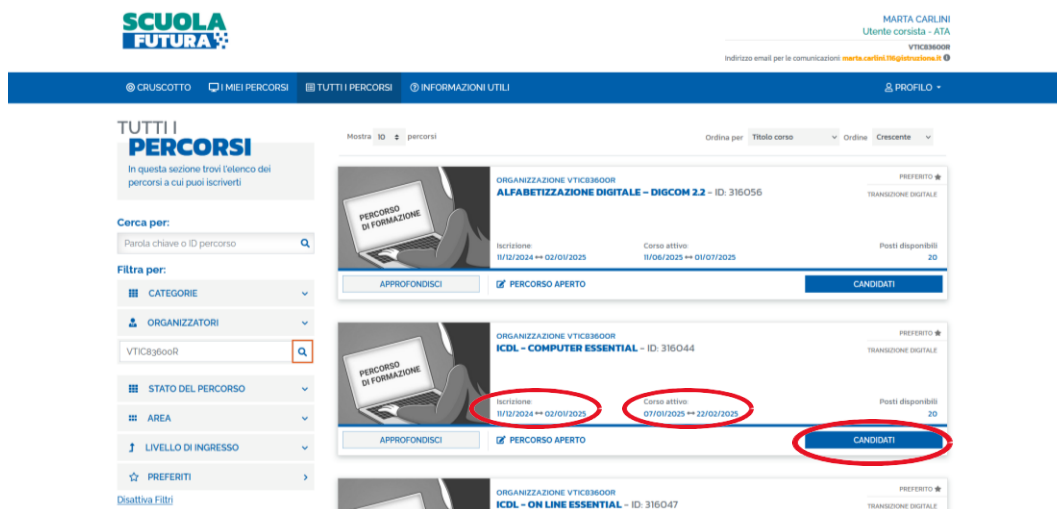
SCUOLA FUTURA

MARTA CARLINI
Utente corsista - ATA
VTIC83600R
Indirizzo email per le comunicazioni: marta.carlini.118@istruzione.it

CRUSCOTTO | I MIEI PERCORSI | TUTTI I PERCORSI | INFORMAZIONI UTILI | PROFILO

TUTTI I
PERCORSI
In questa sezione trovi l'elenco dei percorsi a cui puoi iscriverti

Cerca per:
Parola chiave o ID percorso

Filtra per:
CATEGORIE
ORGANIZZATORI
VTIC83600R
STATO DEL PERCORSO
AREA
LIVELLO DI INGRESSO
PREFERITI
Disattiva Filtri

Mostra 10 percorsi
Ordina per Titolo corso Ordine Crescente

PERCORSO DI FORMAZIONE
ORGANIZZAZIONE VTIC83600R
ALFABETIZZAZIONE DIGITALE – DIGCOM 2.2 – ID: 316056
PREFERITO
TRANSIZIONE DIGITALE
Iscrizione: 11/12/2024 ⇔ 02/01/2025
Corso attivo: 11/06/2025 ⇔ 01/07/2025
Posti disponibili 20
APPROFONDISCI
PERCORSO APERTO
CANDIDATI

PERCORSO DI FORMAZIONE
ORGANIZZAZIONE VTIC83600R
ICDL – COMPUTER ESSENTIAL – ID: 316044
PREFERITO
TRANSIZIONE DIGITALE
Iscrizione: 11/12/2024 ⇔ 02/01/2025
Corso attivo: 07/01/2025 ⇔ 22/02/2025
Posti disponibili 20
APPROFONDISCI
PERCORSO APERTO
CANDIDATI

ORGANIZZAZIONE VTIC83600R
ICDL – ON LINE ESSENTIAL – ID: 316047
PREFERITO
TRANSIZIONE DIGITALE